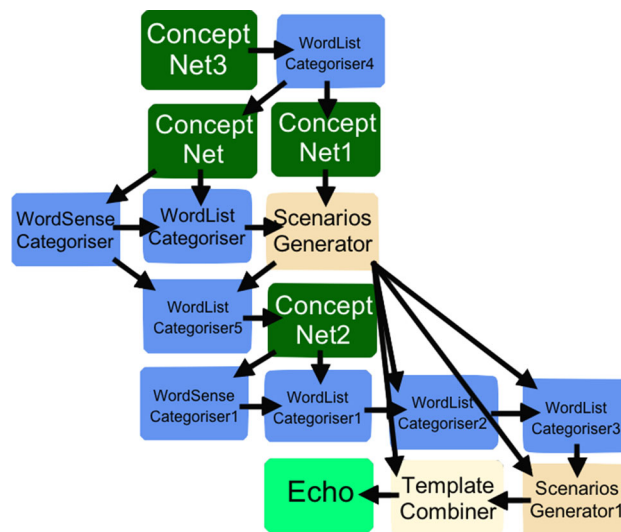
Concept Net3

WordList Categoriser4

Concept Net

Concept Net1

WordSense Categoriser

WordList Categoriser

Scenarios Generator

WordList Categoriser5

Concept Net2

WordSense Categoriser1

WordList Categoriser1

WordList Categoriser2

WordList Categoriser3

Echo

Template Combiner

Scenarios Generator1